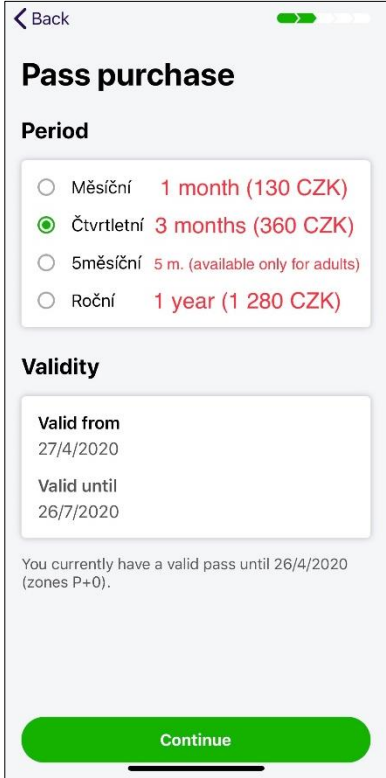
Back

Pass purchase

Period

Měsíční 1 month (130 CZK)

Čtvrtletní 3 months (360 CZK)

5měsíční 5 m. (available only for adults)

Roční 1 year (1 280 CZK)

Validity

Valid from
27/4/2020

Valid until
26/7/2020

You currently have a valid pass until 26/4/2020 (zones P+0).

Continue